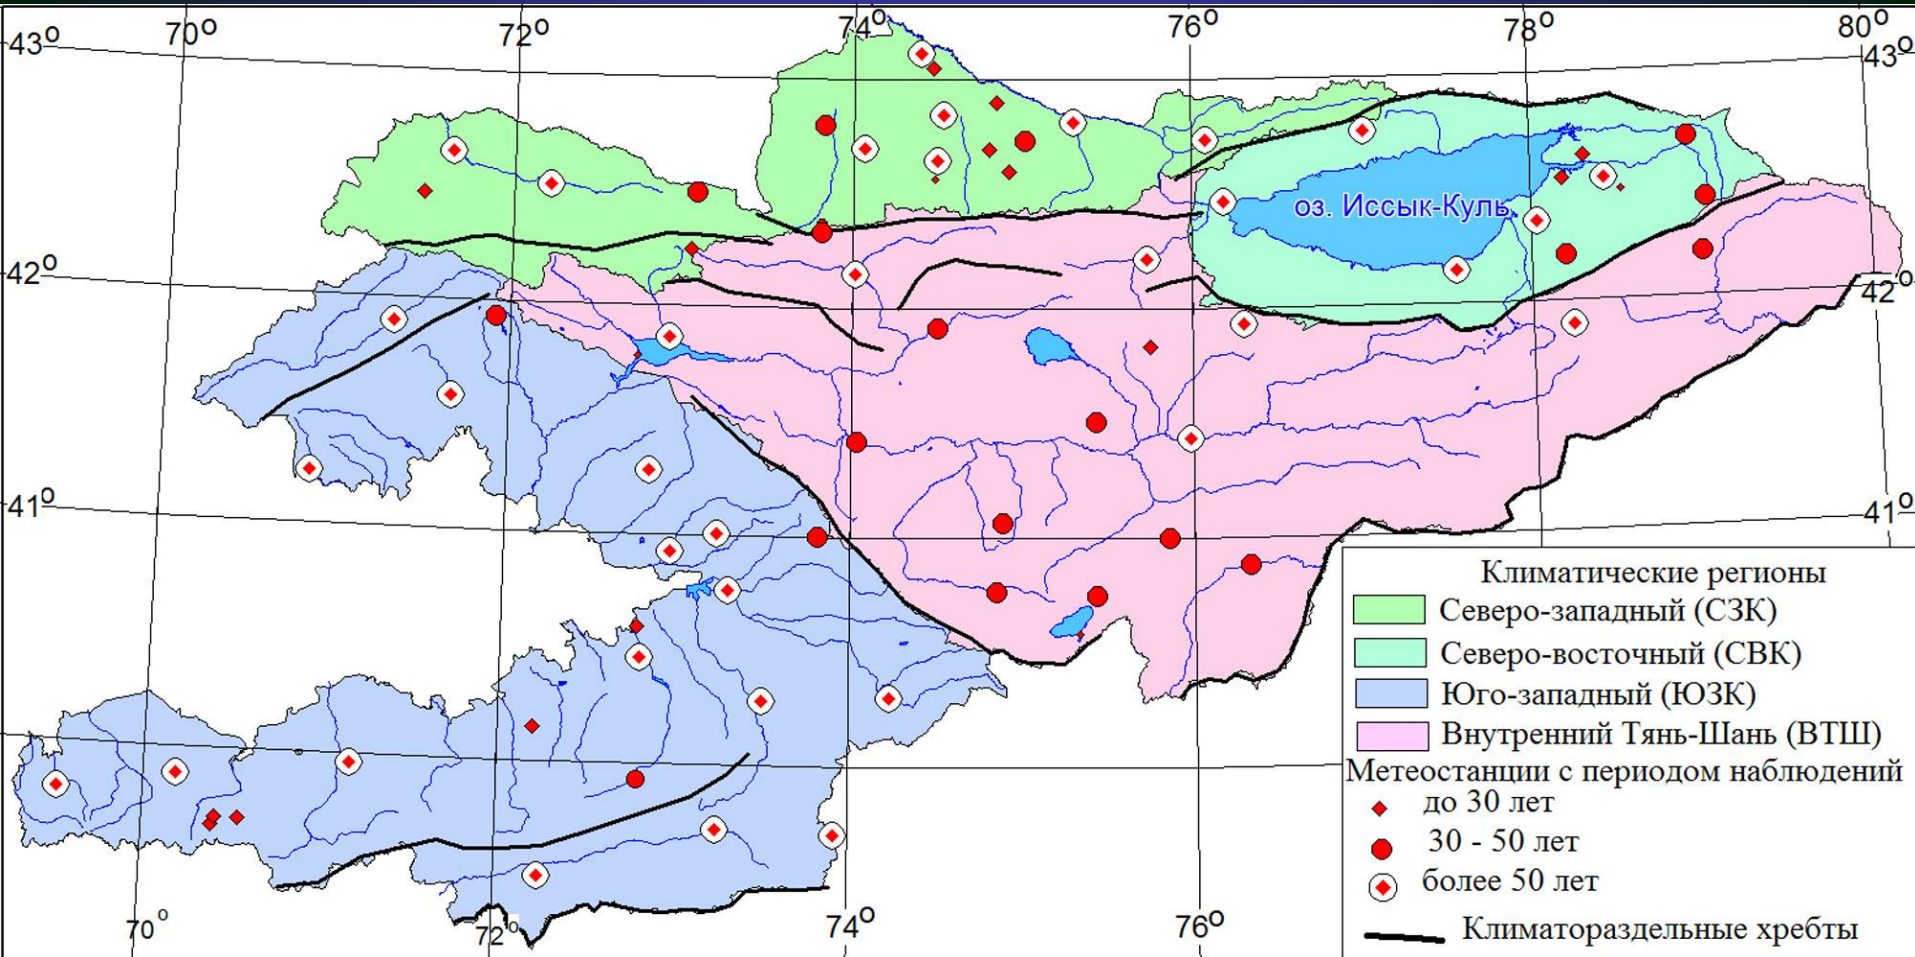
43° 70° 72° 74° 76° 78° 80° 43°

42° 42°

41° 41°

70° 72° 74° 76°

оз. Иссык-Куль

Климатические регионы
Северо-западный (СЗК)
Северо-восточный (СВК)
Юго-западный (ЮЗК)
Внутренний Тянь-Шань (ВТШ)
Метеостанции с периодом наблюдений
до 30 лет
30 - 50 лет
более 50 лет
Климатораздельные хребты